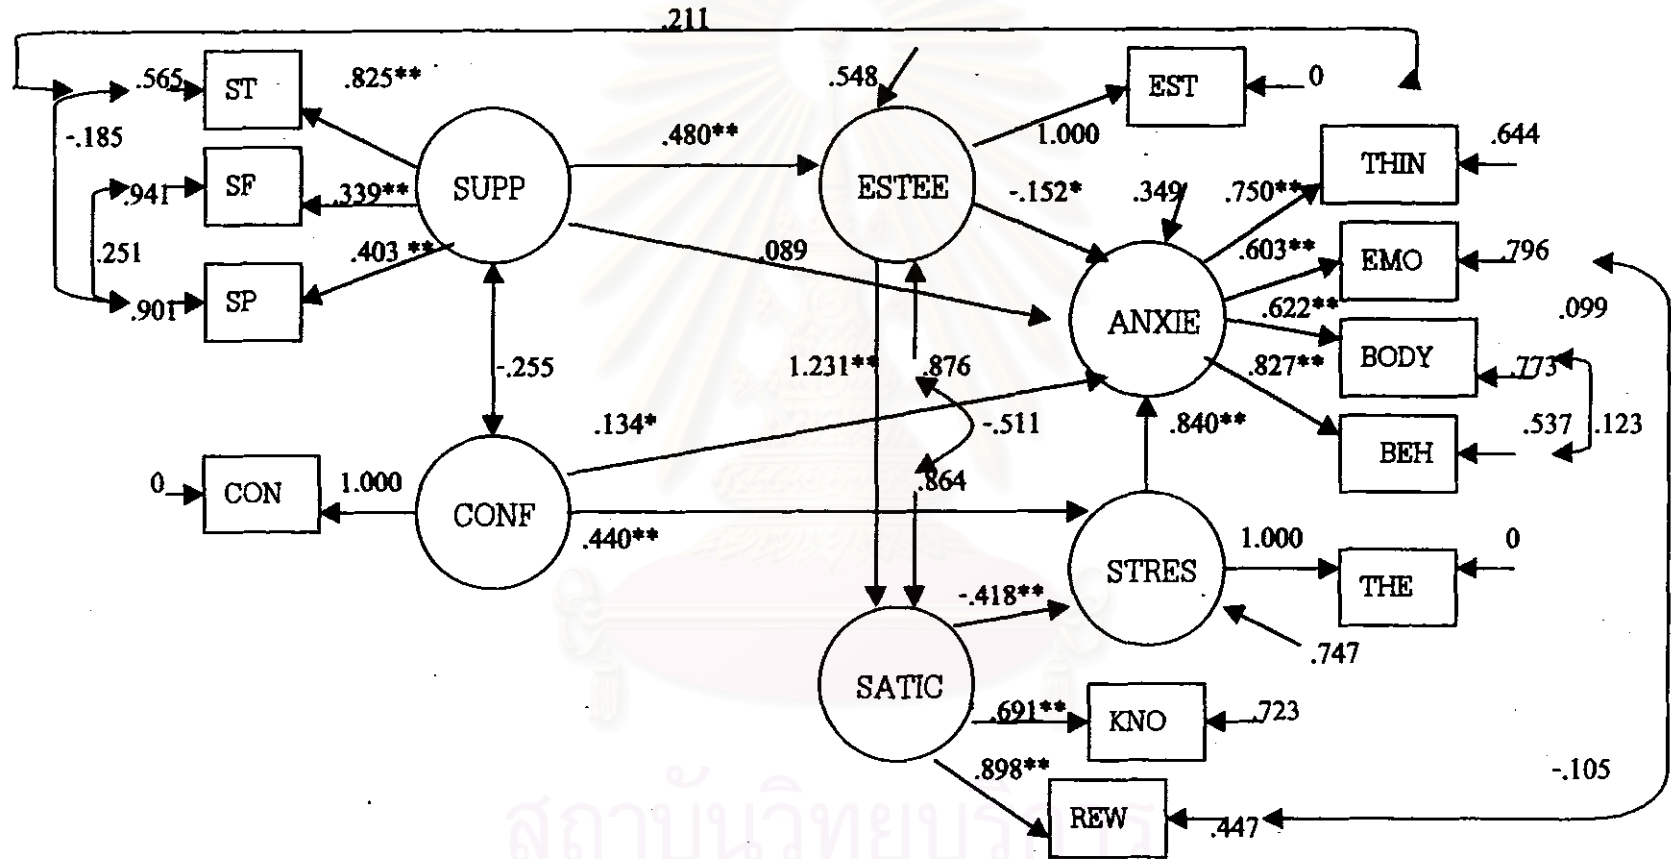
.211

.565 ST
.825**
-.185
.941 SF
.339**
SUPP
.251
.901 SP
.403 **
.480**
.089
-.255

.548
ESTEE
1.000
EST 0
-.152*
1.231**
.876
-.511
.864

.349
ANXIE
.750** THIN .644
.603** EMO .796
.622** BODY .773
.827** BEH .537
.099
.123
.840**

0 CON 1.000 CONF
.134*
.440**

STRES
1.000 THE 0
.747
-.418**

SATIC
.691** KNO .723
.898** REW .447
-.105

สถาบันวิทยบริการ